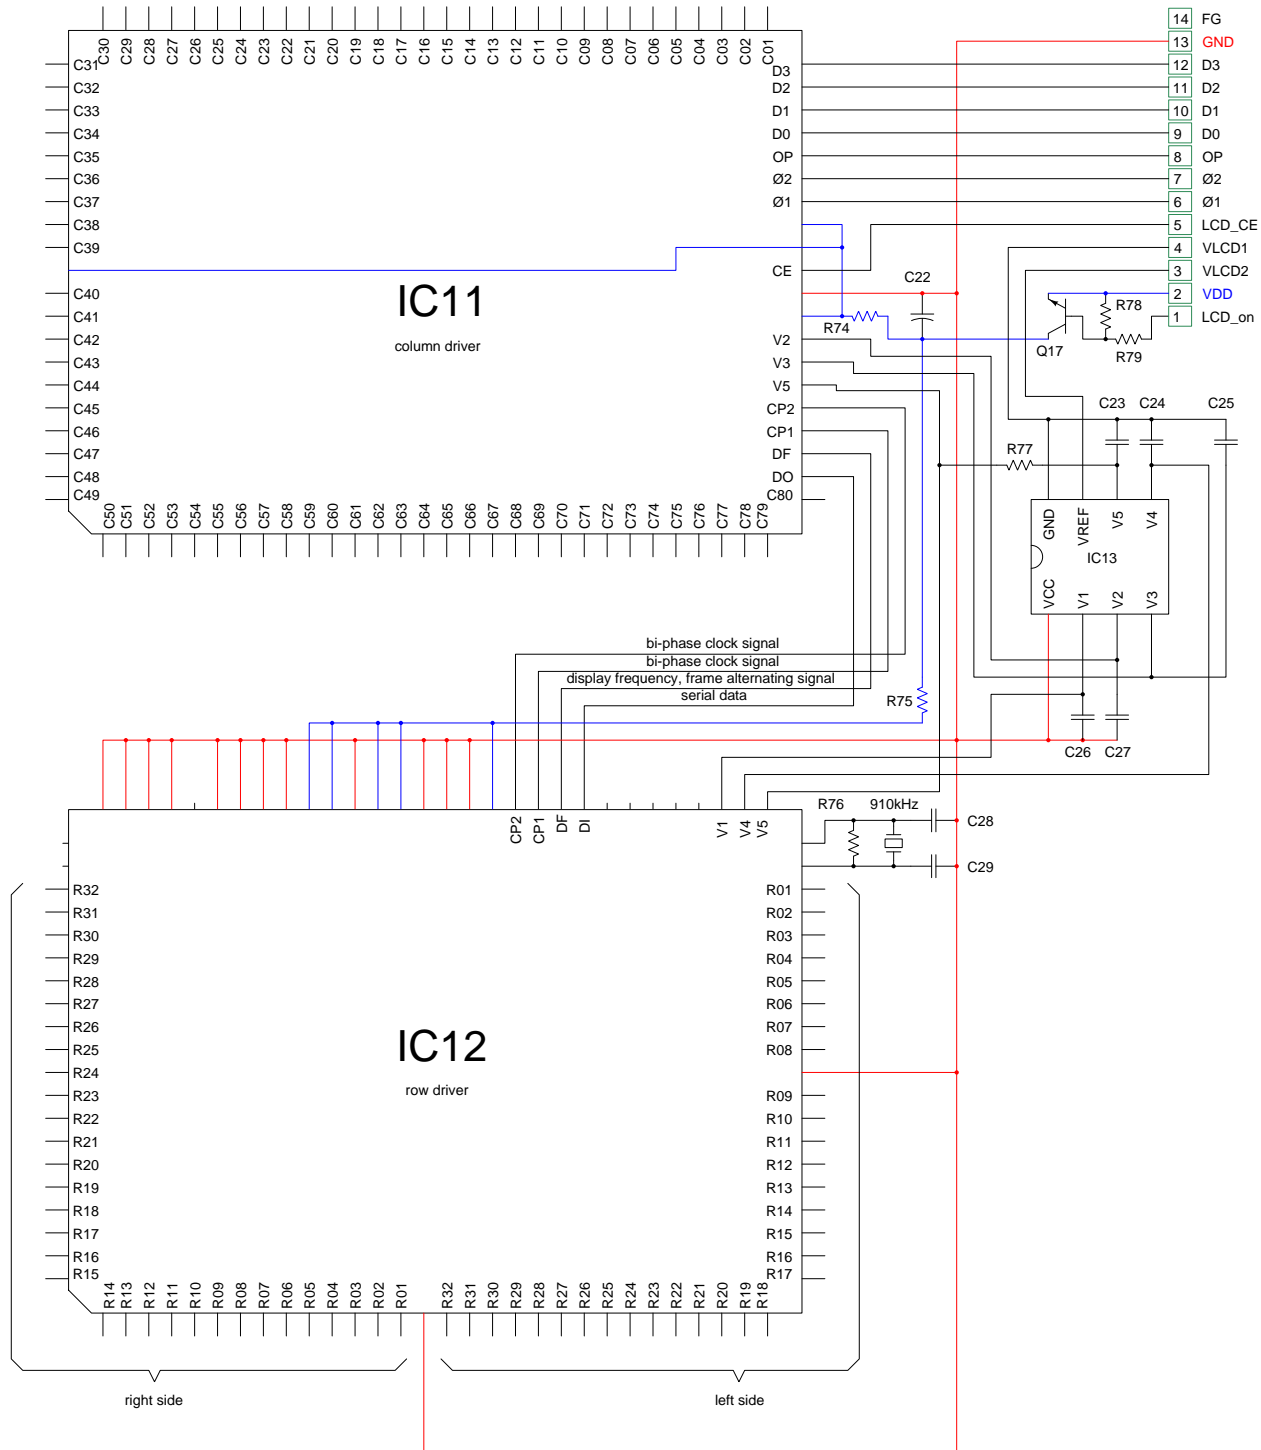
C30 C29 C28 C27 C26 C25 C24 C23 C22 C21 C20 C19 C18 C17 C16 C15 C14 C13 C12 C11 C10 C09 C08 C07 C06 C05 C04 C03 C02 C01

C31
C32
C33
C34
C35
C36
C37
C38
C39
C40
C41
C42
C43
C44
C45
C46
C47
C48
C49

D3
D2
D1
D0
OP
Ø2
Ø1
CE
V2
V3
V5
CP2
CP1
DF
DO
C80

IC11
column driver

C50 C51 C52 C53 C54 C55 C56 C57 C58 C59 C60 C61 C62 C63 C64 C65 C66 C67 C68 C69 C70 C71 C72 C73 C74 C75 C76 C77 C78 C79

14 FG
13 GND
12 D3
11 D2
10 D1
9 D0
8 OP
7 Ø2
6 Ø1
5 LCD_CE
4 VLCD1
3 VLCD2
2 VDD
1 LCD_on

C22
R74
R78
Q17
R79
C23 C24 C25
R77
GND VREF V5 V4
IC13
VCC V1 V2 V3
R75
C26 C27

bi-phase clock signal
bi-phase clock signal
display frequency, frame alternating signal
serial data

CP2 CP1 DF DI
V1 V4 V5
R76 910kHz
C28
C29

R32
R31
R30
R29
R28
R27
R26
R25
R24
R23
R22
R21
R20
R19
R18
R17
R16
R15

R01
R02
R03
R04
R05
R06
R07
R08
R09
R10
R11
R12
R13
R14
R15
R16
R17

IC12
row driver

R14 R13 R12 R11 R10 R09 R08 R07 R06 R05 R04 R03 R02 R01 R32 R31 R30 R29 R28 R27 R26 R25 R24 R23 R22 R21 R20 R19 R18

right side
left side